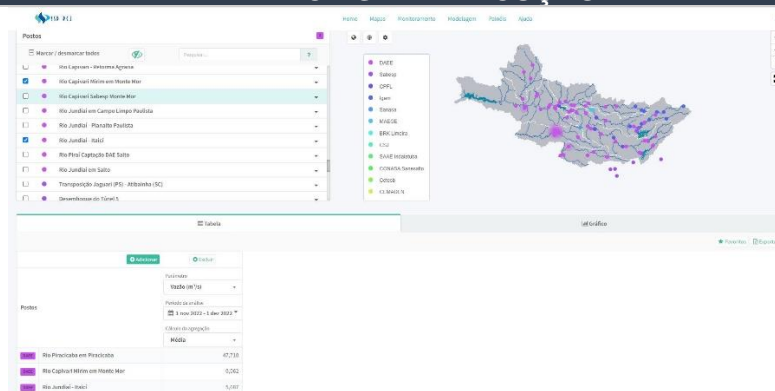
Home Mapas Monitoramento Modelagem Painéis Ajuda

Postos

Marcar / desmarcar todos

Pesquisa...

Rio Capivari - Retorno Agrosa

Rio Capivari Mirim em Monte Mor

Rio Capivari Sabesp Monte Mor

Rio Jundiaí em Campo Limpo Paulista

Rio Jundiaí - Planalto Paulista

Rio Jundiaí - Itaici

Rio Piraí Captação DAE Salto

Rio Jundiaí em Salto

Transposição Jaguari (PS) - Atibainha (SC)

Desemboque do Túnel 5

DAEE

Sabesp

CPFL

Sperr

Sanasa

MVBSE

BRK Limeira

CTG

SAAE Indaiatuba

CONASA Sumaré

Odebr

CLIMAGUA

Tabela

Gráfico

Favoritos

Exportar

Adicionar

Excluir

Postos

Parâmetro

Vazão (m³/s)

Período de análise

1 nov 2022 - 1 dez 2022

Cálculo de agregação

Média

Rio Piracicaba em Piracicaba 47,718

Rio Capivari Mirim em Monte Mor 0,262

Rio Jundiaí - Itaici 5,097